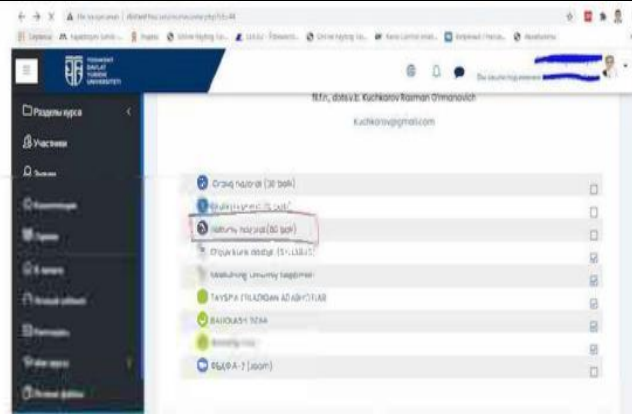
Разделы курса
Участники
fil.f.n., dotsent Kuchkarov Rasman O'rmonovich
kuchkarov@gmail.com
Orasiq nazorat (30 ball)
Nazorat ishi (50 ball)
Oraliq kurs ishi (51-100)
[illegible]
TAYSPA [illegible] ADABIYOTLAR
BAHOLASH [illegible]
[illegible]
ВЕБИНАР (zoom)